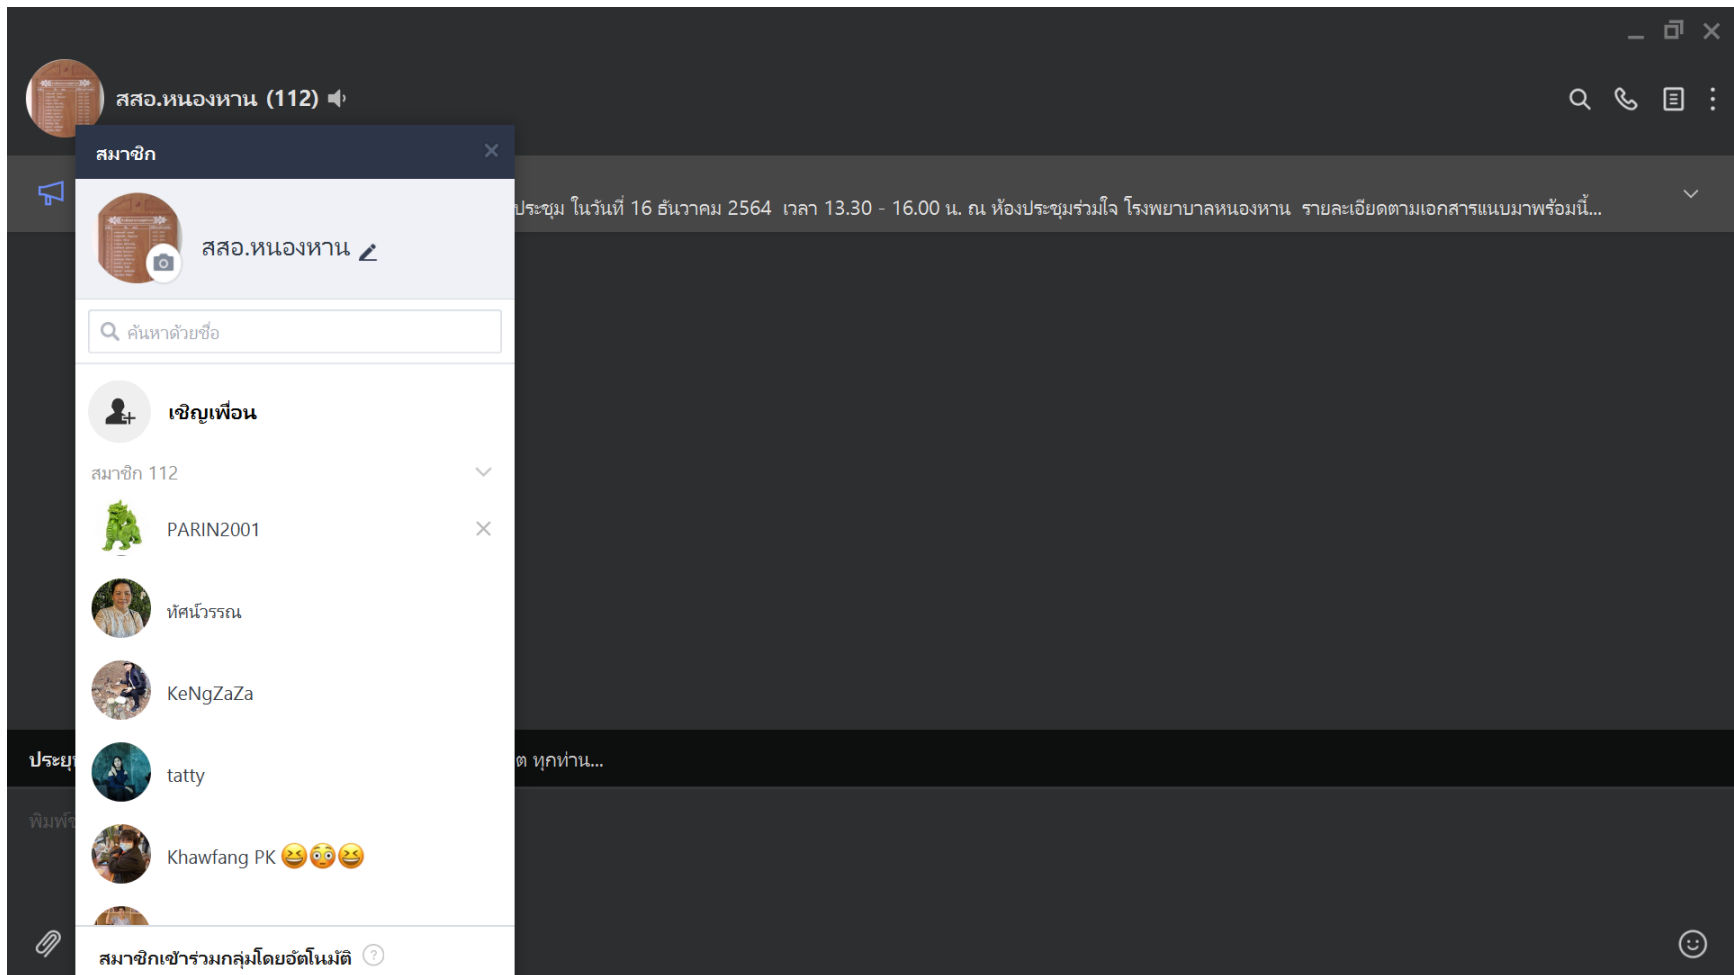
สสอ.หนองหาน (112)

สมาชิก

ประชุม ในวันที่ 16 ธันวาคม 2564 เวลา 13.30 - 16.00 น. ณ ห้องประชุมร่วมใจ โรงพยาบาลหนองหาน รายละเอียดตามเอกสารแนบมาพร้อมนี้...

สสอ.หนองหาน

ค้นหาด้วยชื่อ

เชิญเพื่อน

สมาชิก 112

PARIN2001

ทัศน์วรรณ

KeNgZaZa

tatty

Khawfang PK 😆😳😆

ประชุ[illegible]

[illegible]ต ทุกท่าน...

พิมพ์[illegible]

สมาชิกเข้าร่วมกลุ่มโดยอัตโนมัติ